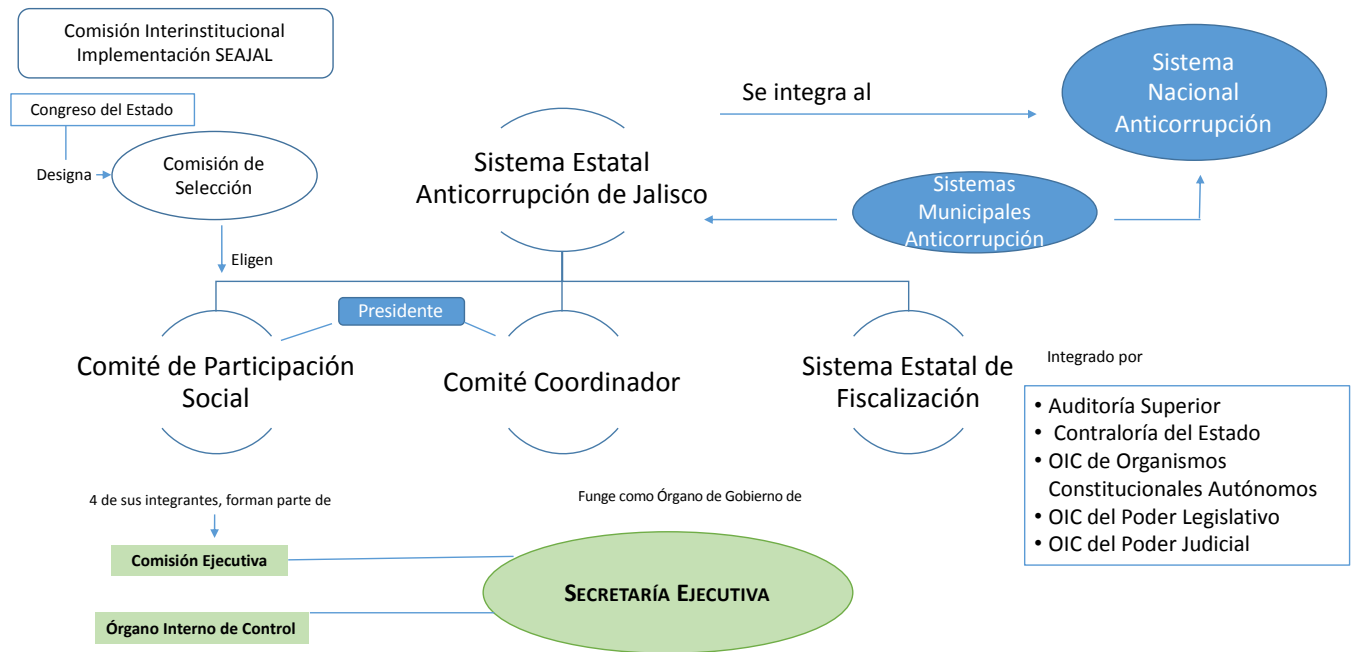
Comisión Interinstitucional Implementación SEAJAL

Congreso del Estado

Designa

Comisión de Selección

Eligen

Se integra al

Sistema Nacional Anticorrupción

Sistema Estatal Anticorrupción de Jalisco

Sistemas Municipales Anticorrupción

Presidente

Comité de Participación Social

Comité Coordinador

Sistema Estatal de Fiscalización

Integrado por

• Auditoría Superior
• Contraloría del Estado
• OIC de Organismos Constitucionales Autónomos
• OIC del Poder Legislativo
• OIC del Poder Judicial

4 de sus integrantes, forman parte de

Funge como Órgano de Gobierno de

Comisión Ejecutiva

SECRETARÍA EJECUTIVA

Órgano Interno de Control